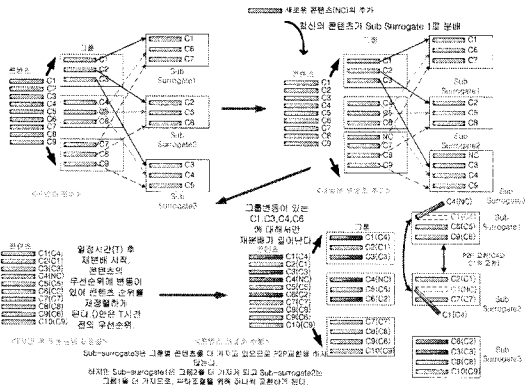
새로운 콘텐츠(NC)의 추가

참신의 콘텐츠가 Sub Surrogate 1로 분배

콘텐츠
C1
C2
C3
C4
C5
C6
C7
C8
C9

그룹
C1
C6
C7
Sub Surrogate1
C2
C5
C9
Sub Surrogate2
C3
C4
C8
Sub Surrogate3

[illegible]

콘텐츠
그룹
C1
C6
C7
Sub Surrogate1
C2
C5
C9
Sub Surrogate2
NC
C3
C4
C8
Sub Surrogate3

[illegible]

그룹변동이 있는 C1,C3,C4,C6 에 대해서만 재분배가 일어난다

일정시간(T) 후 재분배 시작. 콘텐츠의 우선순위에 변동이 있어 콘텐츠 순위를 재정렬하게 된다 ()안은 T시간 전의 우선순위

콘텐츠
C1(C4)
C2(C1)
C3(C2)
C4(NC)
C5(C3)
C6(C5)
C7(C6)
C8(C7)
C9(C8)
C10(C9)

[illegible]

콘텐츠
C1(C4)
C2(C1)
C3(C2)
C4(NC)
C5(C3)
C6(C5)
C7(C6)
C8(C7)
C9(C8)
C10(C9)

그룹
C1(C4)
C8(C1)
C9(C2)
C4(NC)
C5(C3)
C6(C5)
C7(C6)
C8(C7)
C10(C9)

C1(C4)
C6(C5)
C9(C8)
Sub Surrogate1
Pair 교환(C4⇔C1)
C2(C1)
C5(C3)
C7(C6)
C1(C4)
Sub Surrogate2
C3(C2)
C4(NC)
C8(C7)
C10(C9)
Sub Surrogate3

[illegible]

Sub-surrogate3는 그룹별 콘텐츠를 더 가지고 있으므로 재분배를 하지 않는다
하지만 Sub-surrogate1의 그룹2를 더 가지게 되고 Sub-surrogate2의 그룹1을 더 가지므로, 파티조합을 위해 하나씩 교환하게 된다.